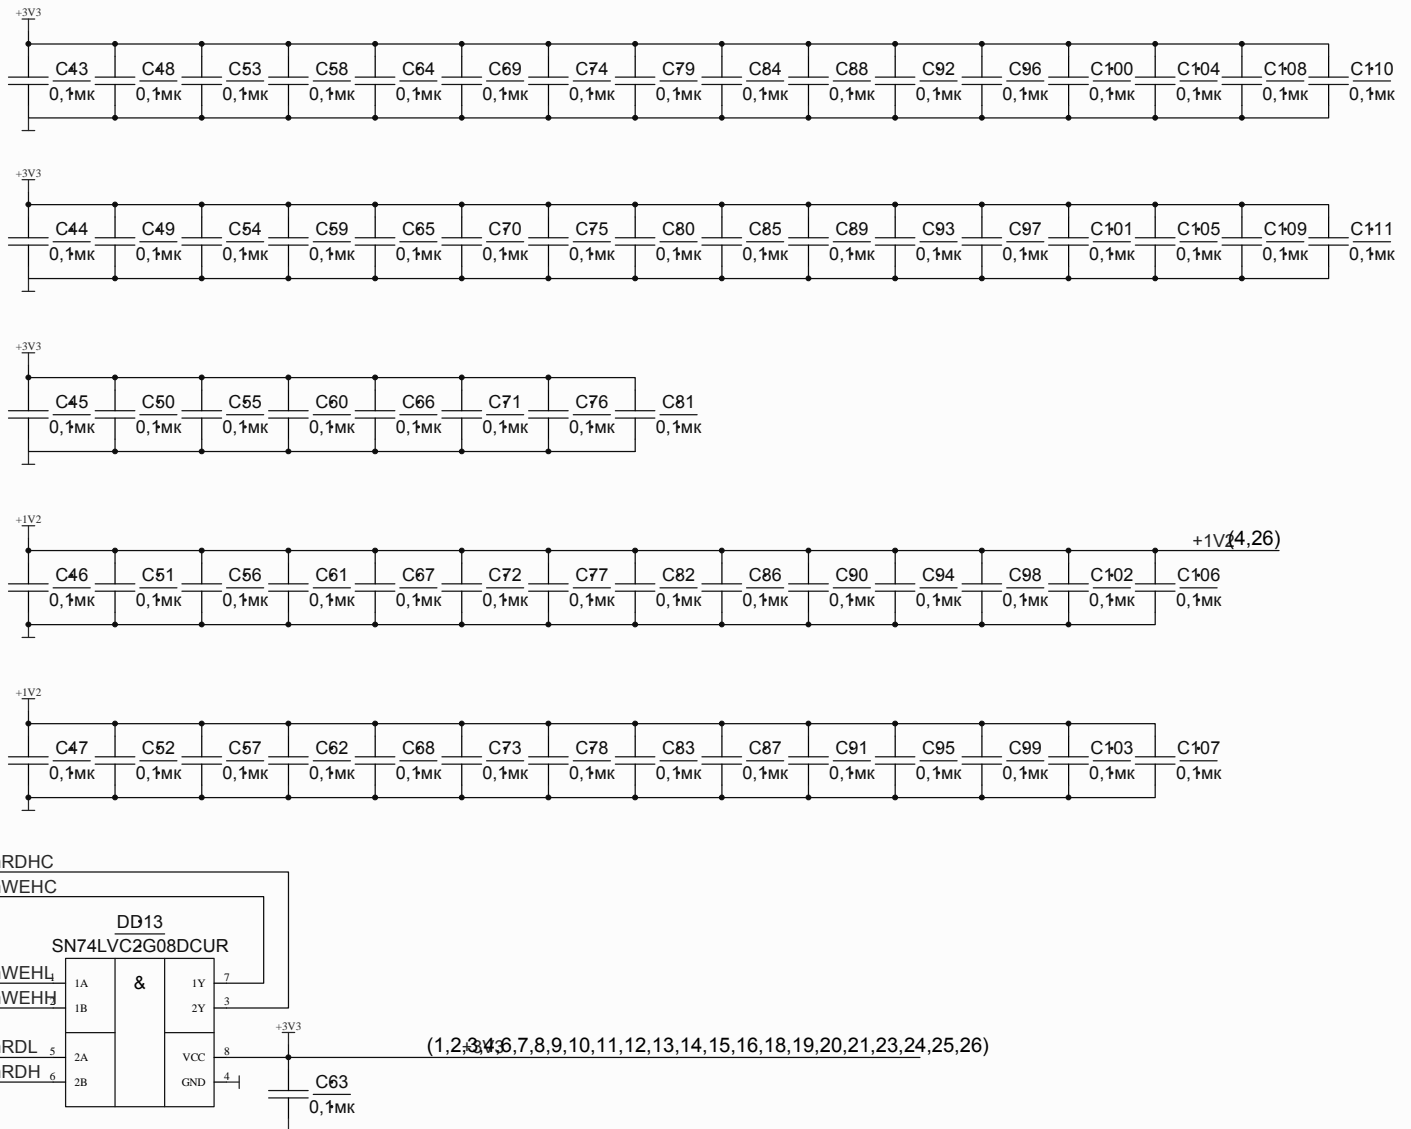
+3V3

C43 0,1мк C48 0,1мк C53 0,1мк C58 0,1мк C64 0,1мк C69 0,1мк C74 0,1мк C79 0,1мк C84 0,1мк C88 0,1мк C92 0,1мк C96 0,1мк C100 0,1мк C104 0,1мк C108 0,1мк C110 0,1мк

+3V3

C44 0,1мк C49 0,1мк C54 0,1мк C59 0,1мк C65 0,1мк C70 0,1мк C75 0,1мк C80 0,1мк C85 0,1мк C89 0,1мк C93 0,1мк C97 0,1мк C101 0,1мк C105 0,1мк C109 0,1мк C111 0,1мк

+3V3

C45 0,1мк C50 0,1мк C55 0,1мк C60 0,1мк C66 0,1мк C71 0,1мк C76 0,1мк C81 0,1мк

+1V2

+1V2(4,26)

C46 0,1мк C51 0,1мк C56 0,1мк C61 0,1мк C67 0,1мк C72 0,1мк C77 0,1мк C82 0,1мк C86 0,1мк C90 0,1мк C94 0,1мк C98 0,1мк C102 0,1мк C106 0,1мк

+1V2

C47 0,1мк C52 0,1мк C57 0,1мк C62 0,1мк C68 0,1мк C73 0,1мк C78 0,1мк C83 0,1мк C87 0,1мк C91 0,1мк C95 0,1мк C99 0,1мк C103 0,1мк C107 0,1мк

RDHC
WEHC

DD13
SN74LVC2G08DCUR

WEHL 1 1A
WEHH 2 1B
&
1Y 7
2Y 3
RDL 5 2A
RDH 6 2B
VCC 8
GND 4

+3V3
(1,2,3,4,5,6,7,8,9,10,11,12,13,14,15,16,18,19,20,21,23,24,25,26)

C63
0,1мк